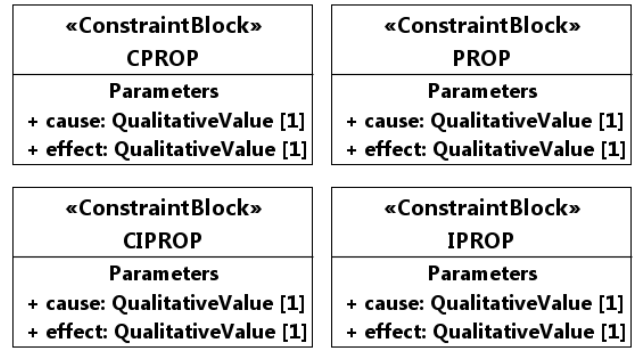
«ConstraintBlock»
CPROP
Parameters
+ cause: QualitativeValue [1]
+ effect: QualitativeValue [1]

«ConstraintBlock»
PROP
Parameters
+ cause: QualitativeValue [1]
+ effect: QualitativeValue [1]

«ConstraintBlock»
CIPROP
Parameters
+ cause: QualitativeValue [1]
+ effect: QualitativeValue [1]

«ConstraintBlock»
IPROP
Parameters
+ cause: QualitativeValue [1]
+ effect: QualitativeValue [1]